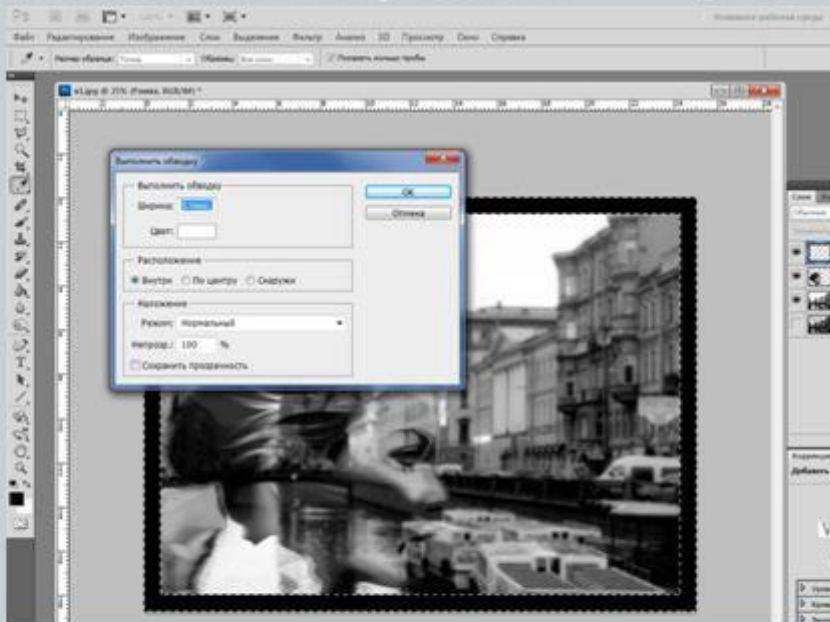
Основная рабочая среда

Файл Редактирование Изображение Слои Выделение Фильтр Анализ 3D Просмотр Окно Справка

Размер образца: Точка Образец: Все слои Показать кольцо пробы

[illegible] @ 25% (Рамка, RGB/8#) *

Выполнить обводку

Выполнить обводку

Ширина: 1 пикс

Цвет:

OK

Отмена

Расположение

Внутри По центру Снаружи

Наложение

Режим: Нормальный

Непрозр.: 100 %

Сохранить прозрачность

Слои

Обычные

Коррекция

Добавить